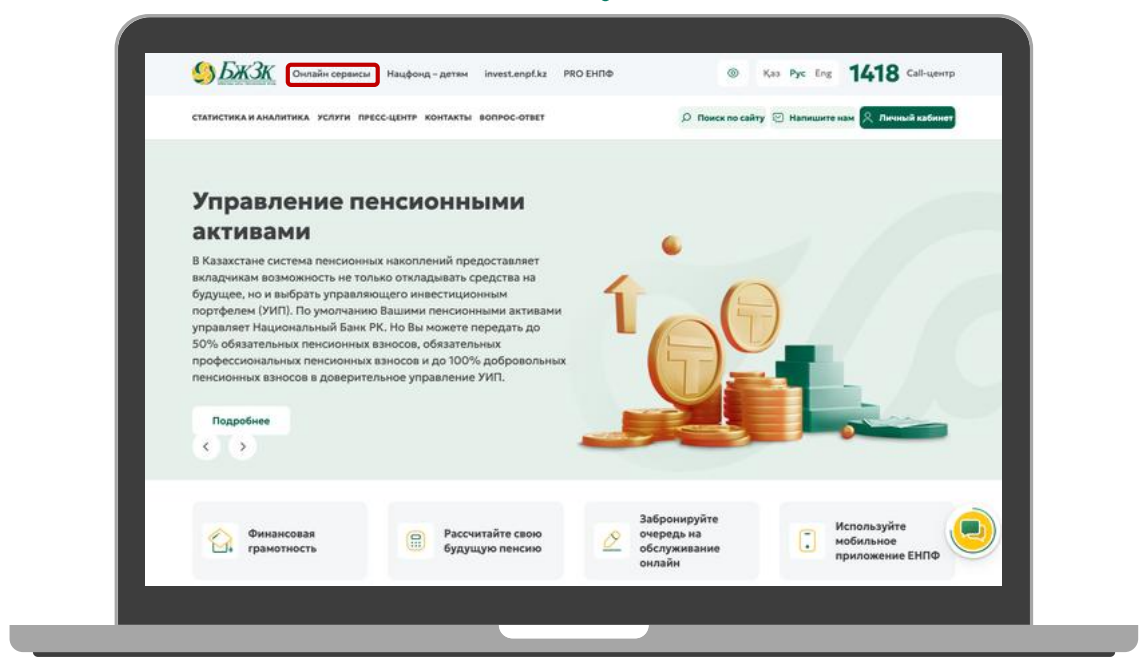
БЖЗК Онлайн сервисы Нацфонд – детям invest.enpf.kz PRO ЕНПФ Қаз Рус Eng 1418 Call-центр

СТАТИСТИКА И АНАЛИТИКА УСЛУГИ ПРЕСС-ЦЕНТР КОНТАКТЫ ВОПРОС-ОТВЕТ Поиск по сайту Напишите нам Личный кабинет

Управление пенсионными активами

В Казахстане система пенсионных накоплений предоставляет вкладчикам возможность не только откладывать средства на будущее, но и выбрать управляющего инвестиционным портфелем (УИП). По умолчанию Вашими пенсионными активами управляет Национальный Банк РК. Но Вы можете передать до 50% обязательных пенсионных взносов, обязательных профессиональных пенсионных взносов и до 100% добровольных пенсионных взносов в доверительное управление УИП.

Подробнее

‹ ›

Финансовая грамотность

Рассчитайте свою будущую пенсию

Забронируйте очередь на обслуживание онлайн

Используйте мобильное приложение ЕНПФ